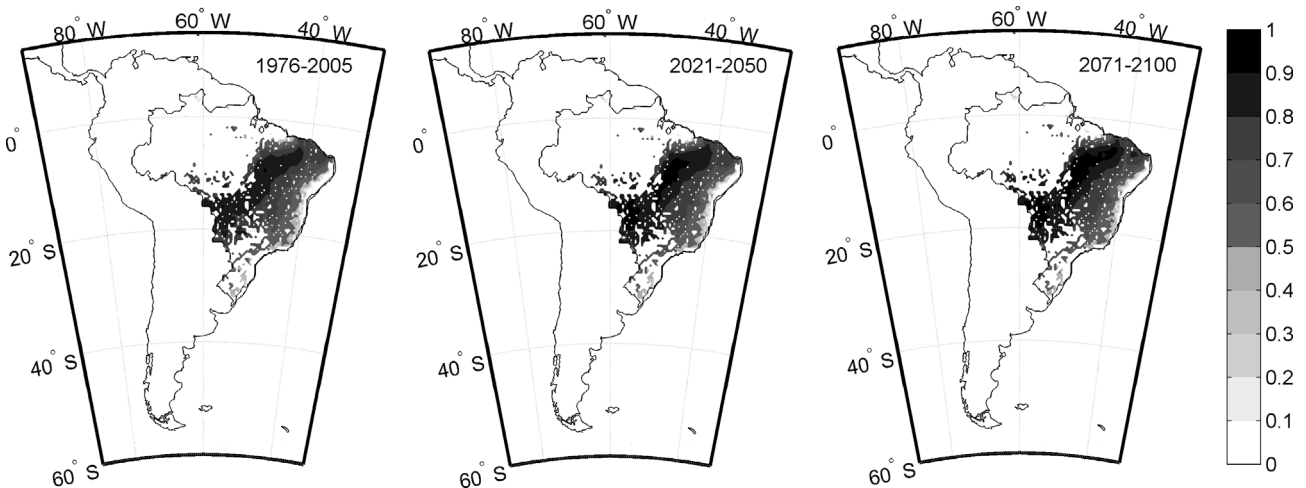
$80^\circ$ W
$60^\circ$ W
$40^\circ$ W
1976-2005
$0^\circ$
$20^\circ$ S
$40^\circ$ S
$60^\circ$ S

$80^\circ$ W
$60^\circ$ W
$40^\circ$ W
2021-2050
$0^\circ$
$20^\circ$ S
$40^\circ$ S
$60^\circ$ S

$80^\circ$ W
$60^\circ$ W
$40^\circ$ W
2071-2100
$0^\circ$
$20^\circ$ S
$40^\circ$ S
$60^\circ$ S

1
0.9
0.8
0.7
0.6
0.5
0.4
0.3
0.2
0.1
0